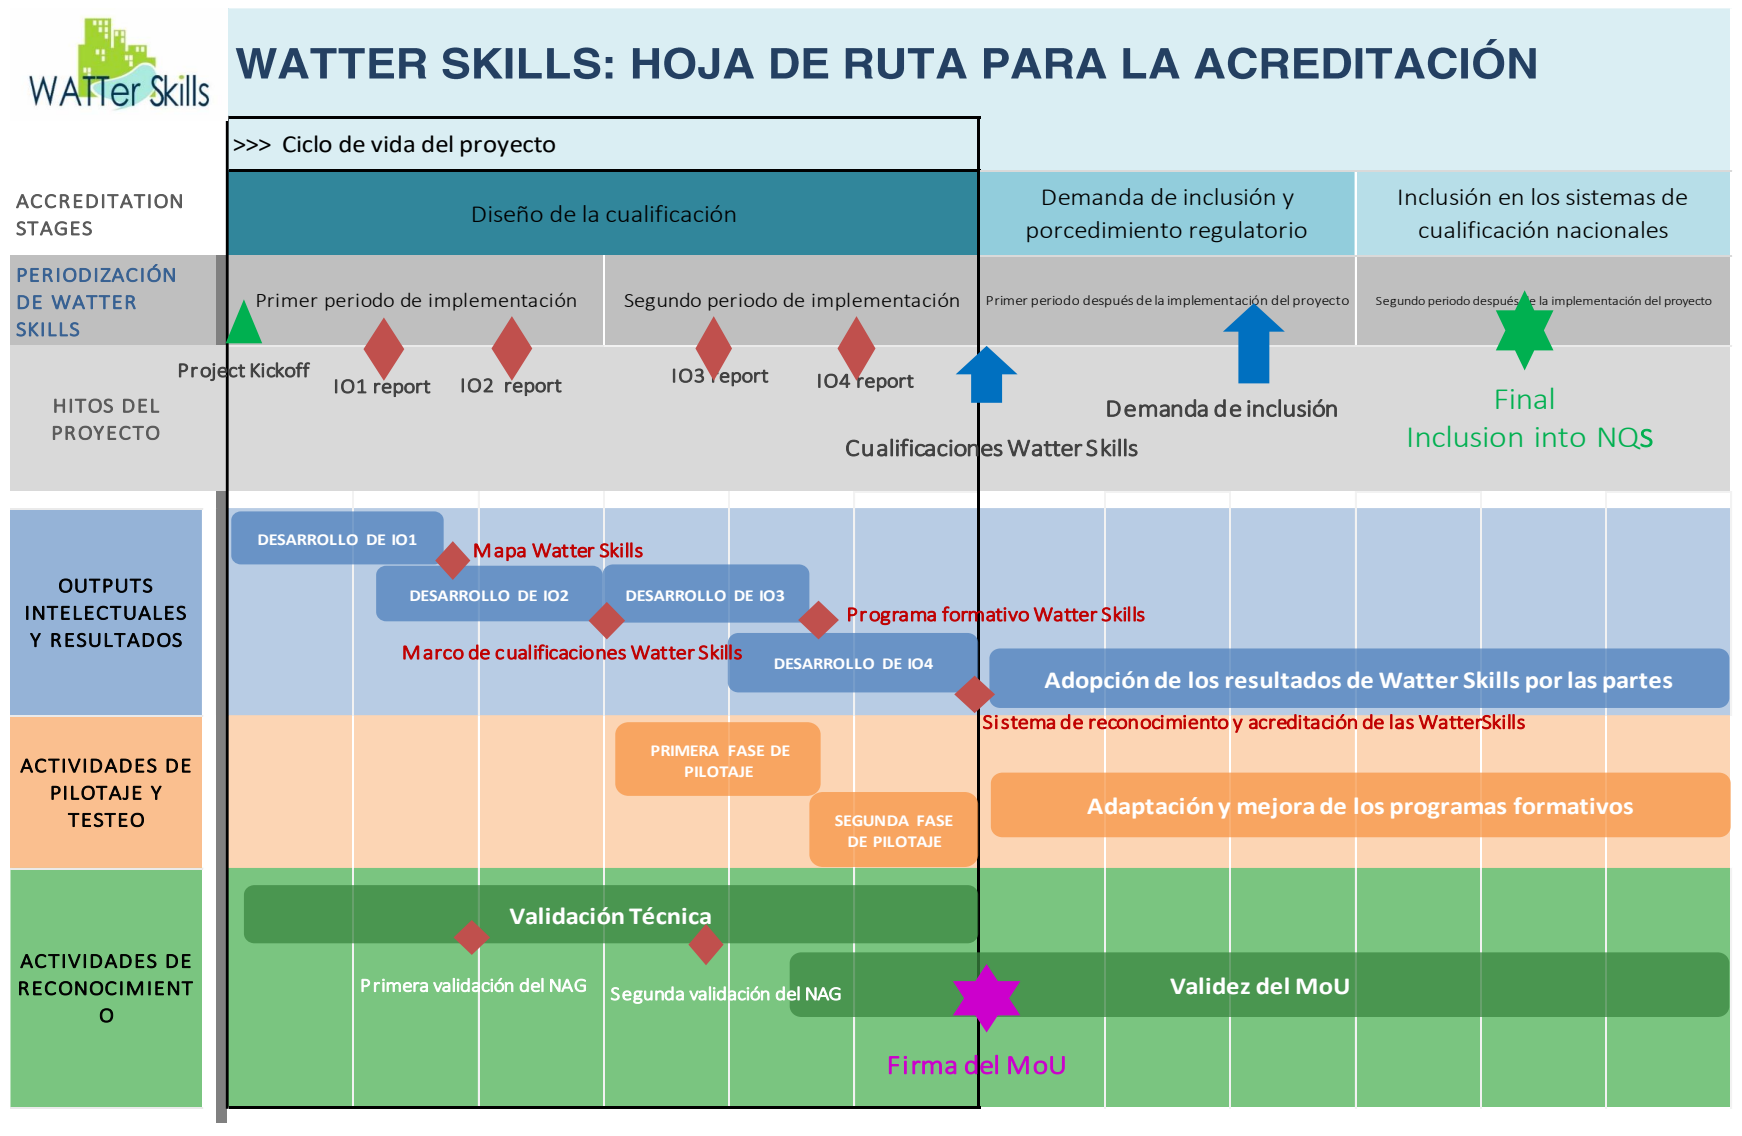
WATTer Skills

WATTER SKILLS: HOJA DE RUTA PARA LA ACREDITACIÓN

>>> Ciclo de vida del proyecto

ACCREDITATION STAGES

Diseño de la cualificación

Demanda de inclusión y porcedimiento regulatorio

Inclusión en los sistemas de cualificación nacionales

PERIODIZACIÓN DE WATTER SKILLS

Primer periodo de implementación

Segundo periodo de implementación

Primer periodo después de la implementación del proyecto

Segundo periodo después de la implementación del proyecto

HITOS DEL PROYECTO

Project Kickoff

IO1 report

IO2 report

IO3 report

IO4 report

Cualificaciones Watter Skills

Demanda de inclusión

Final Inclusion into NQS

OUTPUTS INTELECTUALES Y RESULTADOS

DESARROLLO DE IO1

Mapa Watter Skills

DESARROLLO DE IO2

DESARROLLO DE IO3

Programa formativo Watter Skills

Marco de cualificaciones Watter Skills

DESARROLLO DE IO4

Adopción de los resultados de Watter Skills por las partes

Sistema de reconocimiento y acreditación de las WatterSkills

ACTIVIDADES DE PILOTAJE Y TESTEO

PRIMERA FASE DE PILOTAJE

SEGUNDA FASE DE PILOTAJE

Adaptación y mejora de los programas formativos

ACTIVIDADES DE RECONOCIMIENTO

Validación Técnica

Primera validación del NAG

Segunda validación del NAG

Validez del MoU

Firma del MoU